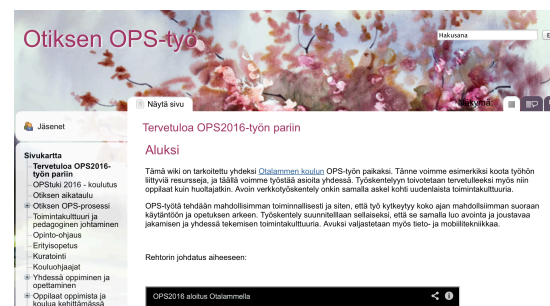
Otiksen OPS-työ

Hakusana

Näytä sivu

Jäsenet

Sivukartta
Tervetuloa OPS2016-työn pariin
OPStuki 2016 - koulutus
Otiksen aikataulu
Otiksen OPS-prosessi
Toimintakulttuuri ja pedagoginen johtaminen
Opinto-ohjaus
Erityisopetus
Kuratointi
Kouluohjaajat
Yhdessä oppiminen ja opettaminen
Oppilaat oppimista ja koulua kehittämässä

Tervetuloa OPS2016-työn pariin

Aluksi

Tämä wiki on tarkoitettu yhdeksi Otalammen koulun OPS-työn paikaksi. Tänne voimme esimerkiksi koota työhön liittyviä resursseja, ja täällä voimme työstää asioita yhdessä. Työskentelyyn toivotetaan tervetulleeksi myös niin oppilaat kuin huoltajatkin. Avoin verkkotyöskentely onkin samalla askel kohti uudenlaista toimintakulttuuria.

OPS-työtä tehdään mahdollisimman toiminnallisesti ja siten, että työ kytkeytyy koko ajan mahdollisimman suoraan käytäntöön ja opetuksen arkeen. Työskentely suunnitellaan sellaiseksi, että se samalla luo avointa ja joustavaa jakamisen ja yhdessä tekemisen toimintakulttuuria. Avuksi valjastetaan myös tieto- ja mobiiliteknikkaa.

Rehtorin johdatus aiheeseen:

OPS2016 aloitus Otalammella